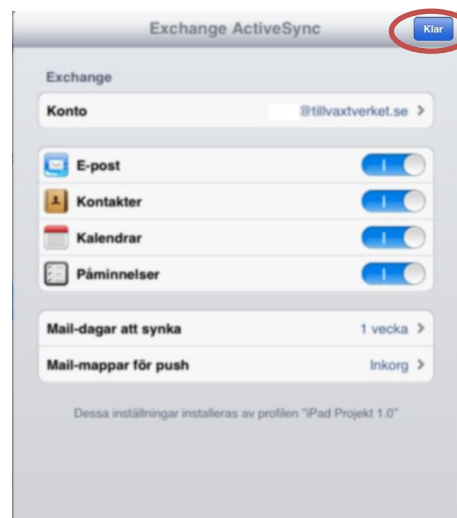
Exchange ActiveSync

Klar

Exchange

Konto @tillvaxtverket.se >

E-post I
Kontakter I
Kalendrar I
Påminnelser I

Mail-dagar att synka 1 vecka >
Mail-mappar för push Inkorg >

Dessa inställningar installeras av profilen "iPad Projekt 1.0"